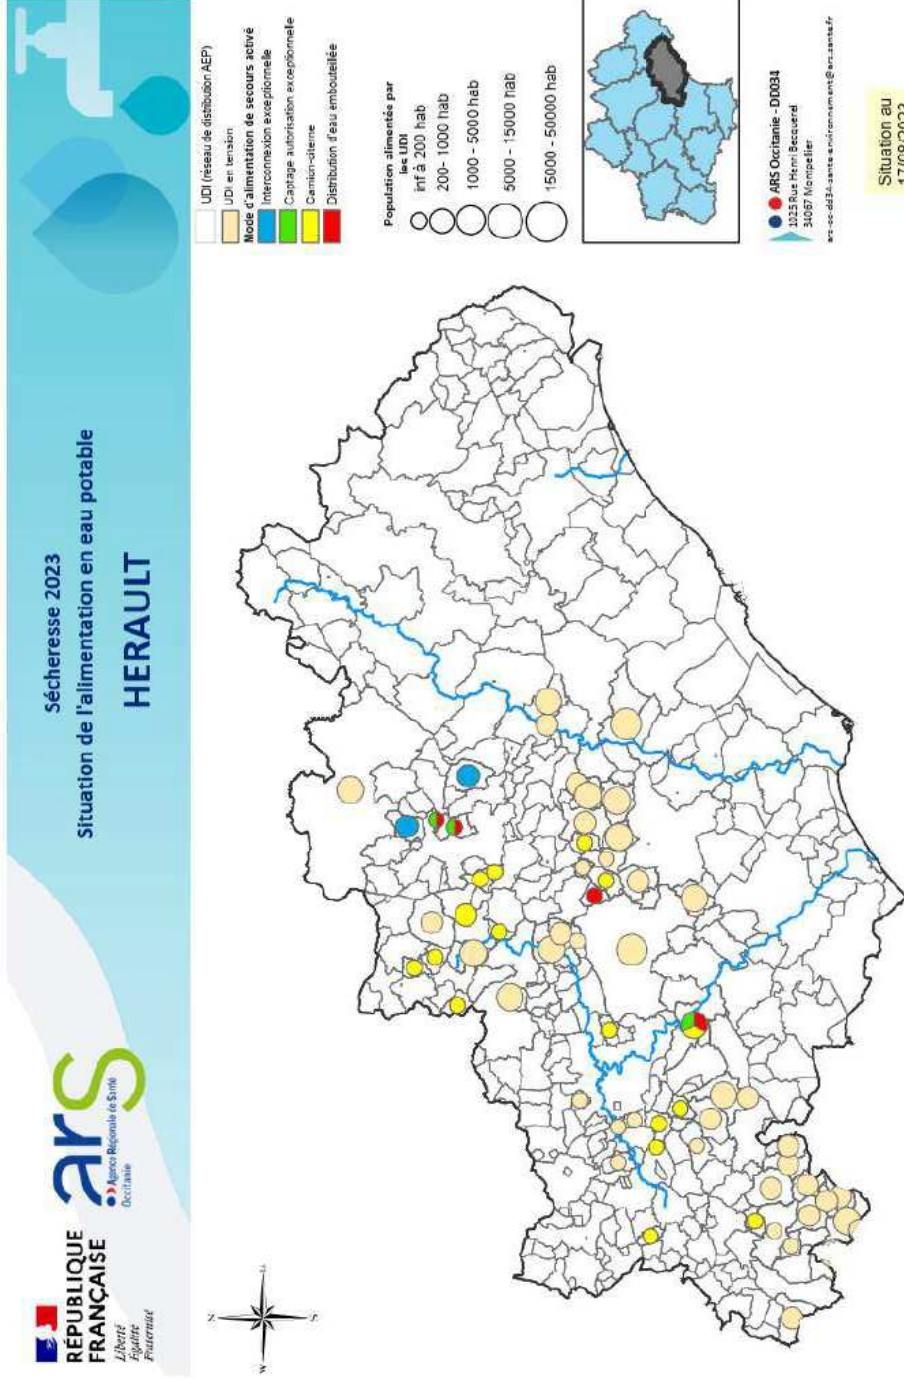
RÉPUBLIQUE FRANÇAISE
Liberté
Égalité
Fraternité

ars
Agence Régionale de Santé
Occitanie

Sécheresse 2023
Situation de l'alimentation en eau potable
HERAULT

UDI (réseau de distribution AEP)
UDI en tension
Mode d'alimentation de secours activé
Interconnexion exceptionnelle
Captage autorisation exceptionnelle
Camion-citerne
Distribution d'eau embouteillée

Population alimentée par les UDI
inf à 200 hab
200 - 1000 hab
1000 - 5000 hab
5000 - 15000 hab
15000 - 50000 hab

ARS Occitanie - DD034
1025 Rue Henri Becquerel
34067 Montpellier
ars-oc-dd34-sante-environnement@ars.sante.fr

Situation au
17/08/2023

N
E
S
W